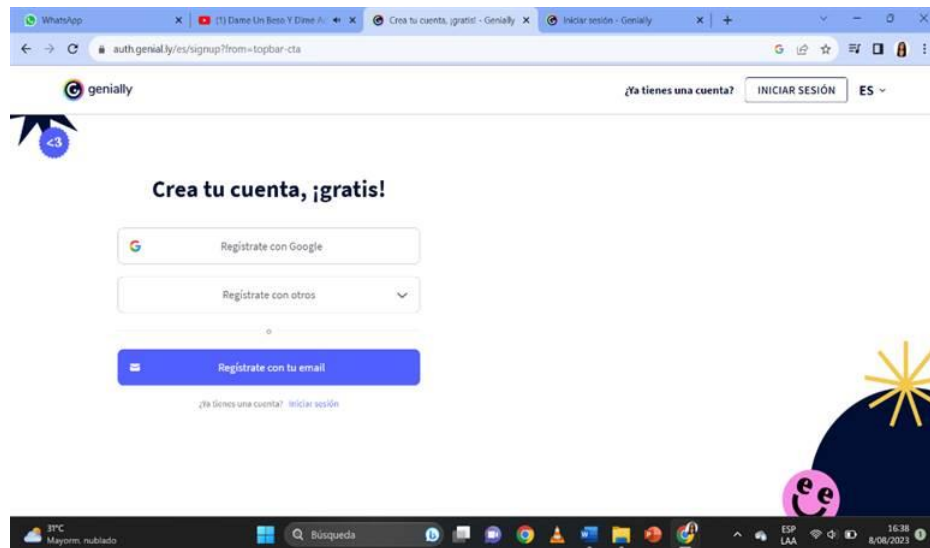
WhatsApp
(1) Dame Un Beso Y Dime A
Crea tu cuenta, ¡gratis! - Genially
Iniciar sesión - Genially

auth.genial.ly/es/signup?from=topbar-cta

genially

¿Ya tienes una cuenta?
INICIAR SESIÓN
ES

<3

Crea tu cuenta, ¡gratis!

Regístrate con Google

Regístrate con otros

o

Regístrate con tu email

¿Ya tienes una cuenta? Iniciar sesión

31°C
Mayorm. nublado

Búsqueda

ESP
LAA

16:38
8/08/2023